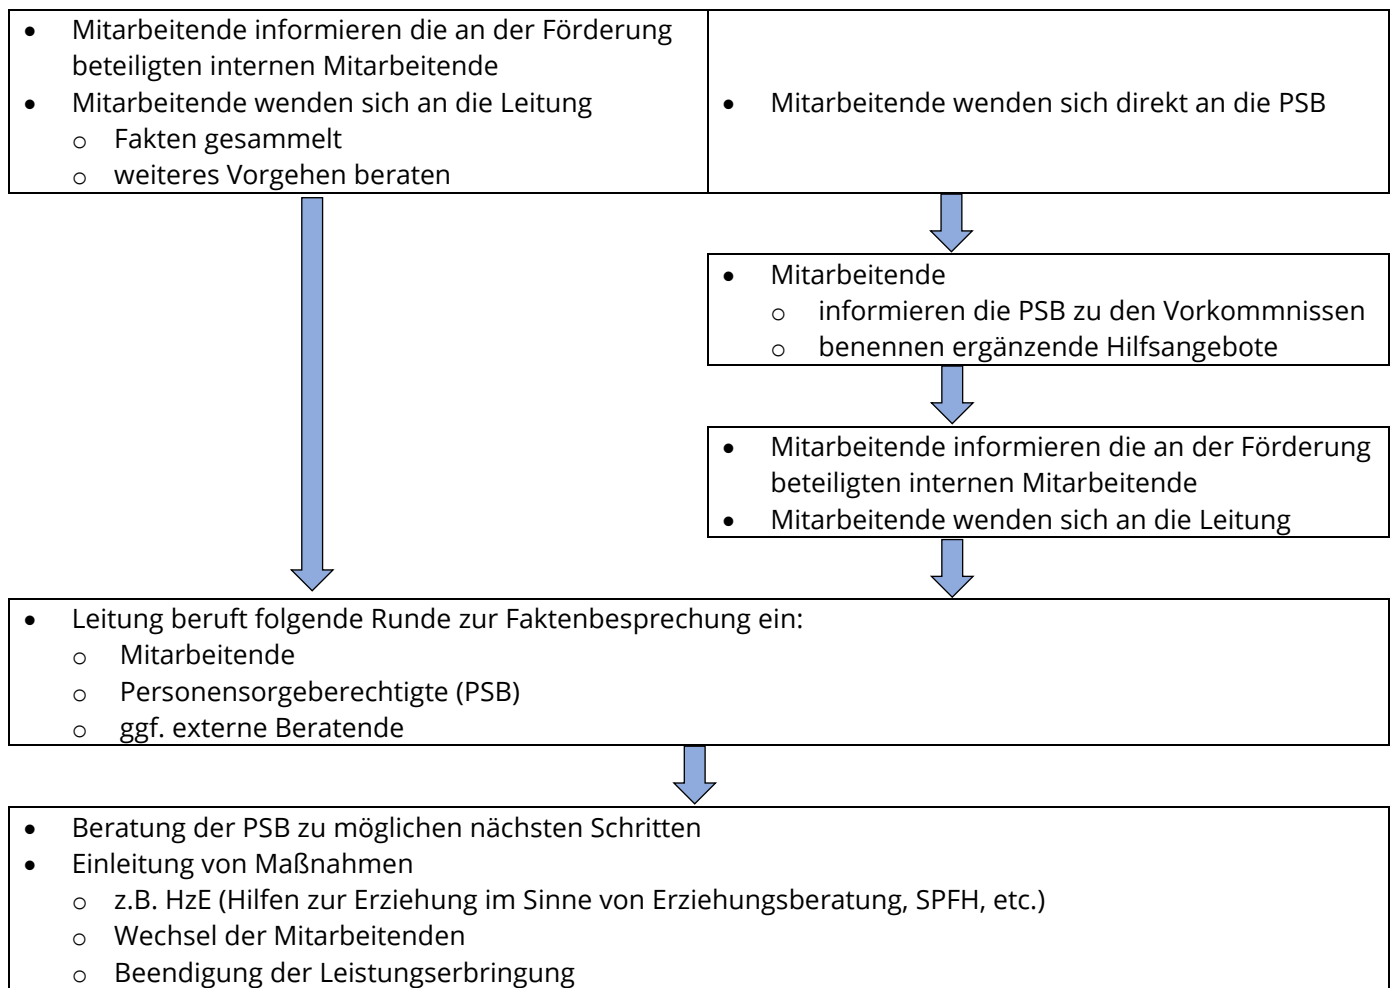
- Mitarbeitende informieren die an der Förderung beteiligten internen Mitarbeitende
- Mitarbeitende wenden sich an die Leitung
  - Fakten gesammelt
  - weiteres Vorgehen beraten

- Mitarbeitende wenden sich direkt an die PSB

- Mitarbeitende
  - informieren die PSB zu den Vorkommnissen
  - benennen ergänzende Hilfsangebote

- Mitarbeitende informieren die an der Förderung beteiligten internen Mitarbeitende
- Mitarbeitende wenden sich an die Leitung

- Leitung beruft folgende Runde zur Faktenbesprechung ein:
  - Mitarbeitende
  - Personensorgeberechtigte (PSB)
  - ggf. externe Beratende

- Beratung der PSB zu möglichen nächsten Schritten
- Einleitung von Maßnahmen
  - z.B. HzE (Hilfen zur Erziehung im Sinne von Erziehungsberatung, SPFH, etc.)
  - Wechsel der Mitarbeitenden
  - Beendigung der Leistungserbringung